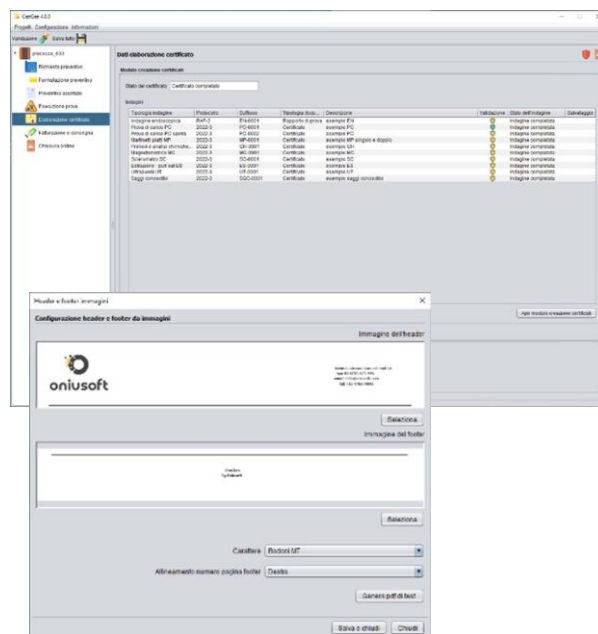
CertGen 4.0.0

Progetti Configurazione Informazioni

Validazione Salva tutto

precocco_4.0

Richiesta preventivo
Formulazione preventivo
Preventivo accettato
Esecuzione prove
Elaborazione certificato
Validazione e consegna
Chiusura ordine

Dati elaborazione certificato

Modulo creazione certificati

Stato del certificato Certificato completato

Indagini

| Tipologia indagine | Protocollo | Suffisso | Tipologia docu... | Descrizione | Validazione | Stato dell'indagine | Salvataggio |
|---|---|---|---|---|---|---|---|
| Indagine endoscopica | RHP-3 | EN-0001 | Rapporto di prova | esempio EN | | Indagine completata | |
| Prova di carico PC | 2022-3 | PC-0001 | Certificato | esempio PC | | Indagine completata | |
| Prova di carico PC ripetuta | 2022-3 | PC-0002 | Certificato | esempio PC | | Indagine completata | |
| Martinetti piatti MP | 2022-3 | MP-0001 | Certificato | esempio MP singolo e doppio | | Indagine completata | |
| Prelievo e analisi chimiche... | 2022-3 | CH-0001 | Certificato | esempio CH | | Indagine completata | |
| Magnetometrica MC | 2022-3 | MC-0001 | Certificato | esempio MC | | Indagine completata | |
| Sclerometrica SC | 2022-3 | SC-0001 | Certificato | esempio SC | | Indagine completata | |
| Estrazione - pull out ES | 2022-3 | ES-0001 | Certificato | esempio ES | | Indagine completata | |
| Ultrasuoni UT | 2022-3 | UT-0001 | Certificato | esempio UT | | Indagine completata | |
| Saggi conoscitivi | 2022-3 | SGC-0001 | Certificato | esempio saggi conoscitivi | | Indagine completata | |

Apri modulo creazione certificati

Header e footer immagini

Configurazione header e footer da immagini

Immagine dell'header

oniusoft

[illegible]

Seleziona

Immagine del footer

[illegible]

Seleziona

Carattere Bodoni MT

Allineamento numero pagina footer Destra

Genera pdf di test

Salva e chiudi Chiudi